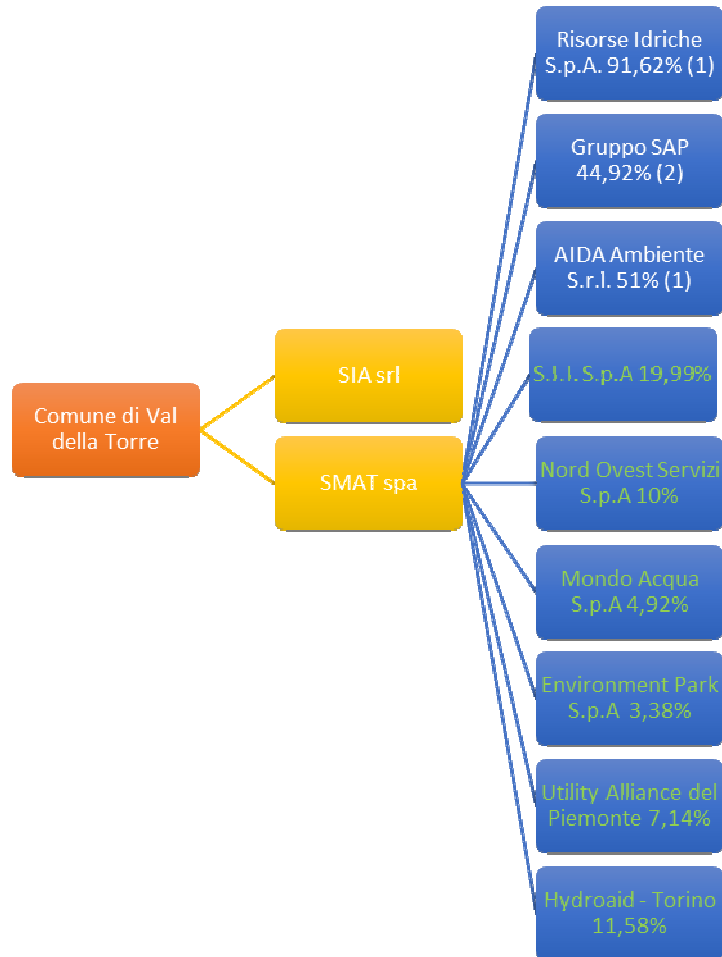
Comune di Val della Torre

SIA srl

SMAT spa

Risorse Idriche S.p.A. 91,62% (1)

Gruppo SAP 44,92% (2)

AIDA Ambiente S.r.l. 51% (1)

S.I.I. S.p.A 19,99%

Nord Ovest Servizi S.p.A 10%

Mondo Acqua S.p.A 4,92%

Environment Park S.p.A 3,38%

Utility Alliance del Piemonte 7,14%

Hydroaid - Torino 11,58%